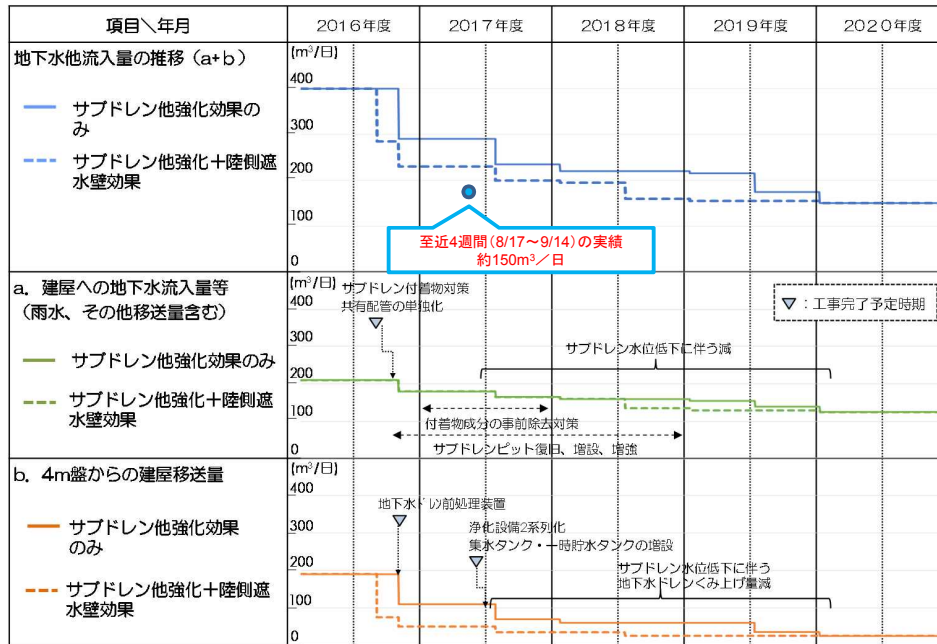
| 項目＼年月 | 2016年度 | 2017年度 | 2018年度 | 2019年度 | 2020年度 |
|---|---|---|---|---|---|

地下水他流入量の推移（a+b）

サブドレン他強化効果のみ

サブドレン他強化＋陸側遮水壁効果

(m$^3$/日)
400
300
200
100
0

至近4週間（8/17～9/14）の実績
約150m$^3$／日

a. 建屋への地下水流入量等（雨水、その他移送量含む）

サブドレン他強化効果のみ

サブドレン他強化＋陸側遮水壁効果

(m$^3$/日)
400
300
200
100
0

サブドレン付着物対策
共有配管の単独化

▽：工事完了予定時期

サブドレン水位低下に伴う減

付着物成分の事前除去対策

サブドレンピット復旧、増設、増強

b. 4m盤からの建屋移送量

サブドレン他強化効果のみ

サブドレン他強化＋陸側遮水壁効果

(m$^3$/日)
400
300
200
100
0

地下水ドレン前処理装置

浄化設備2系列化
集水タンク・一時貯水タンクの増設

サブドレン水位低下に伴う
地下水ドレンくみ上げ量減